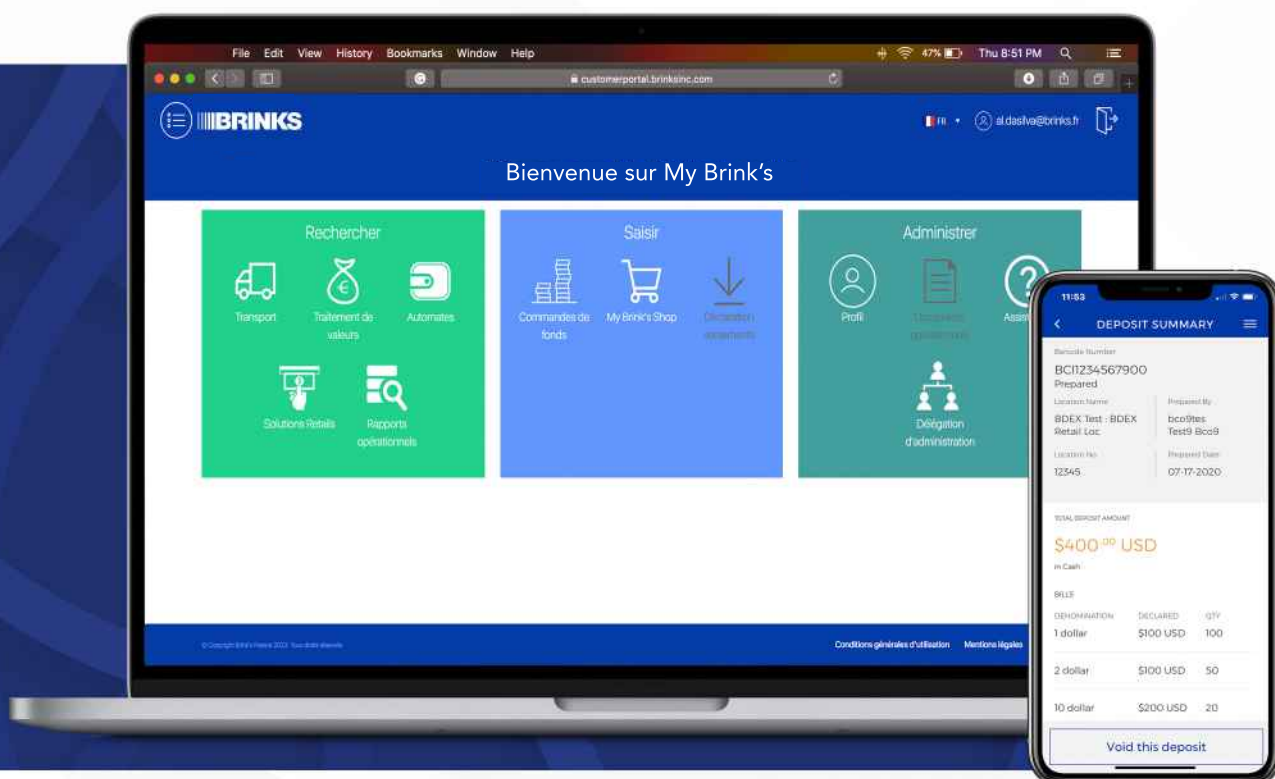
File Edit View History Bookmarks Window Help

47% Thu 8:51 PM

customerportal.brinksinc.com

BRINKS

FR al.dasilva@brinks.fr

Bienvenue sur My Brink's

Rechercher

Transport

Traitement de valeurs

Automates

Solutions Retails

Rapports opérationnels

Saisir

Commandes de fonds

My Brink's Shop

Déclaration versements

Administrer

Profil

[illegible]

Assi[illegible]

Délégation d'administration

© Copyright Brink's France 2020 Tous droits réservés

Conditions générales d'utilisation

Mentions légales

11:53

DEPOSIT SUMMARY

Barcode Number

BCI1234567900

Prepared

Location Name

BDEX Test : BDEX Retail Loc

Prepared By

bco9tes Test9 Bco9

Location No

12345

Prepared Date

07-17-2020

TOTAL DEPOSIT AMOUNT

$400.00 USD

in Cash

BILLS

| DENOMINATION | DECLARED | QTY |
|---|---|---|
| 1 dollar | $100 USD | 100 |
| 2 dollar | $100 USD | 50 |
| 10 dollar | $200 USD | 20 |

Void this deposit